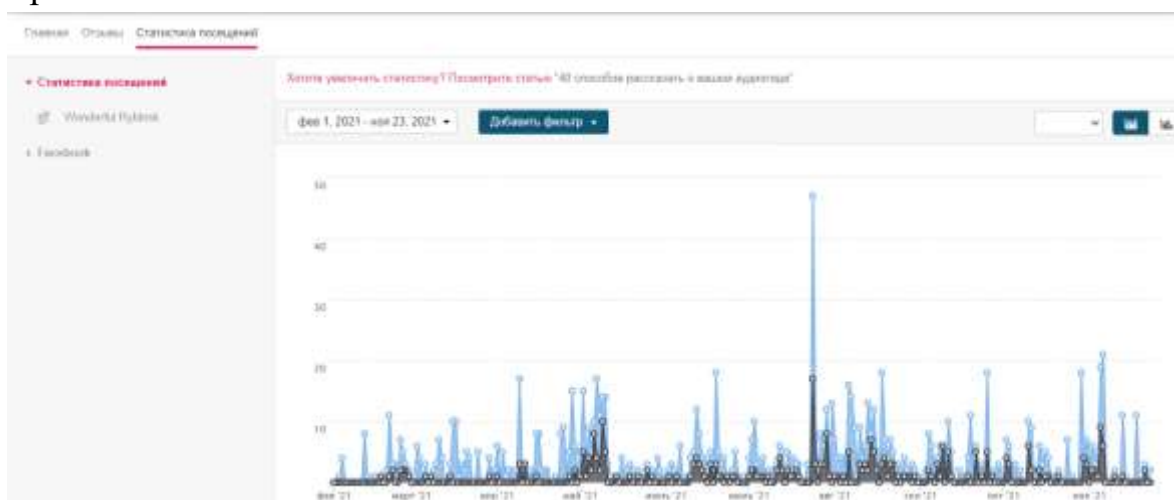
Главная Отзывы Статистика посещений

Статистика посещений

Wonderful Rybnok

Facebook

Хотите увеличить статистику? Посмотрите статью "40 способов рассказать о вашем аудитории"

фев 1, 2021 - ноя 23, 2021

Добавить фильтр

50

40

30

20

10

фев '21 март '21 апр '21 май '21 июнь '21 июль '21 авг '21 сен '21 окт '21 ноя '21